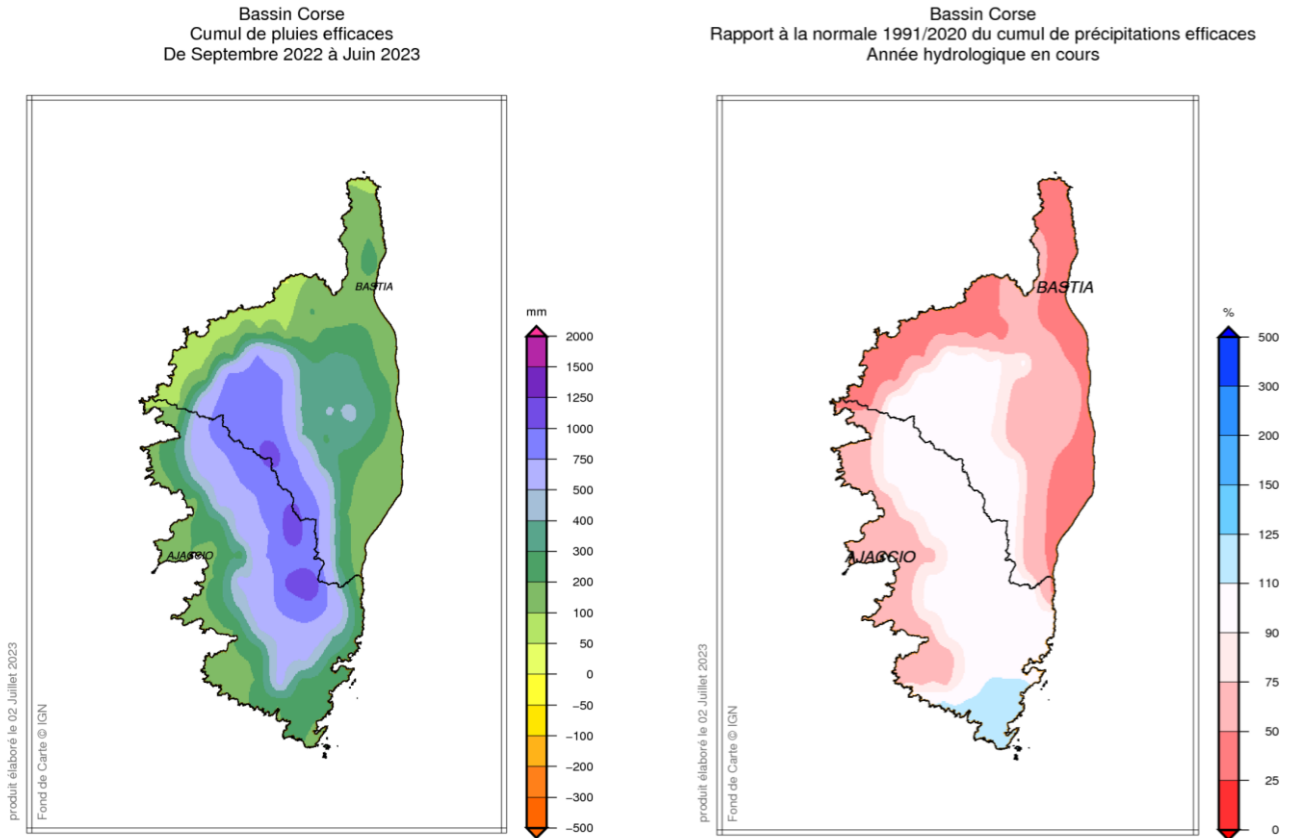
Bassin Corse
Cumul de pluies efficaces
De Septembre 2022 à Juin 2023

BASTIA

AJACCIO

mm
2000
1500
1250
1000
750
500
400
300
200
100
50
0
−50
−100
−200
−300
−500

produit élaboré le 02 Juillet 2023
Fond de Carte © IGN

Bassin Corse
Rapport à la normale 1991/2020 du cumul de précipitations efficaces
Année hydrologique en cours

BASTIA

AJACCIO

%
500
300
200
150
125
110
90
75
50
25
0

produit élaboré le 02 Juillet 2023
Fond de Carte © IGN